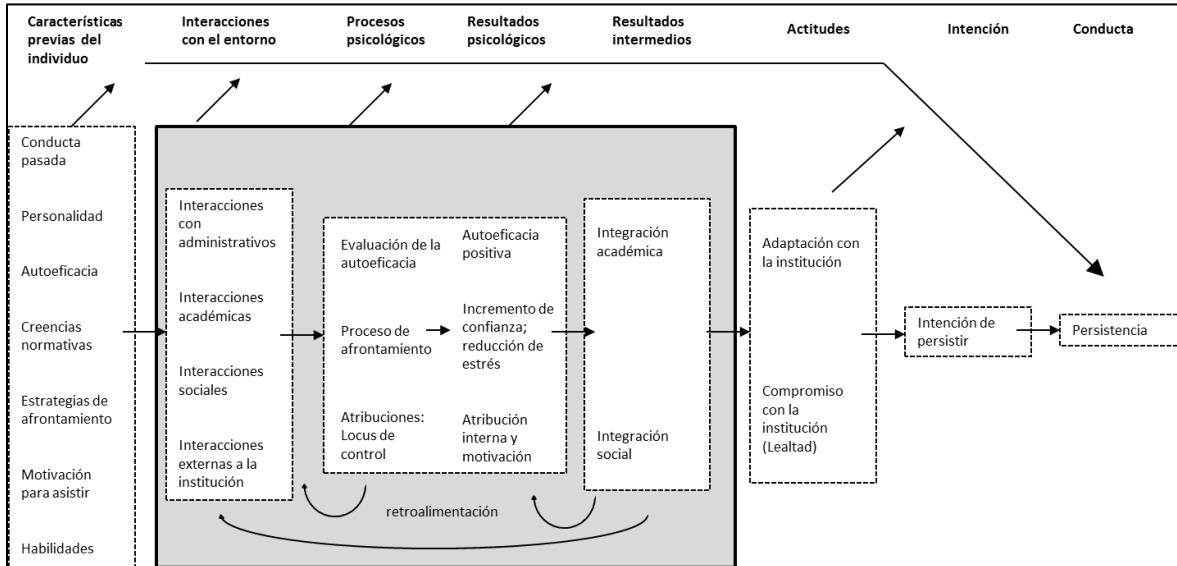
Características previas del individuo

Interacciones con el entorno

Procesos psicológicos

Resultados psicológicos

Resultados intermedios

Actitudes

Intención

Conducta

Conducta pasada

Personalidad

Autoeficacia

Creencias normativas

Estrategias de afrontamiento

Motivación para asistir

Habilidades

Interacciones con administrativos

Interacciones académicas

Interacciones sociales

Interacciones externas a la institución

Evaluación de la autoeficacia

Autoeficacia positiva

Proceso de afrontamiento

Incremento de confianza; reducción de estrés

Atribuciones: Locus de control

Atribución interna y motivación

Integración académica

Integración social

retroalimentación

Adaptación con la institución

Compromiso con la institución (Lealtad)

Intención de persistir

Persistencia